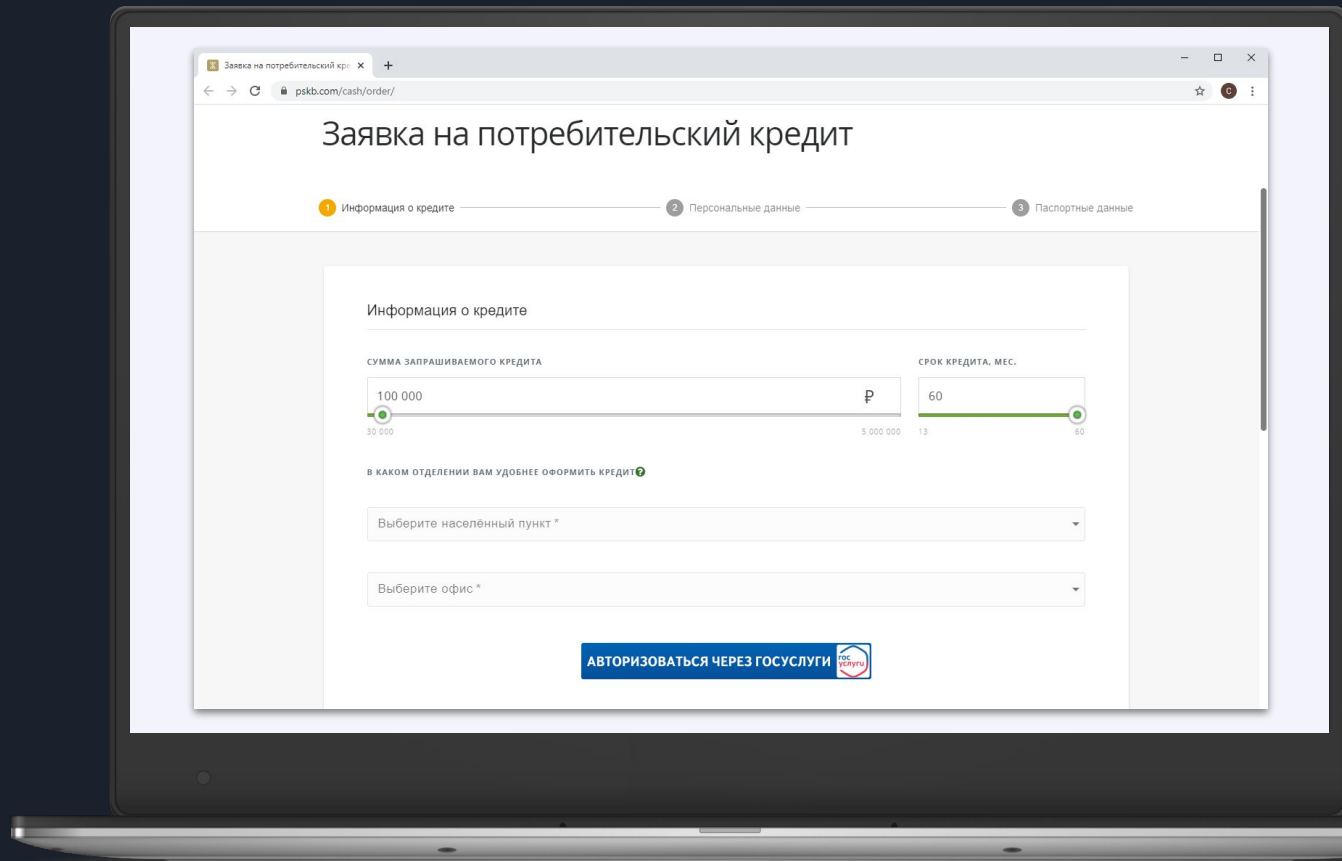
Заявка на потребительский кре ×
+
pskb.com/cash/order/

Заявка на потребительский кредит

1 Информация о кредите
2 Персональные данные
3 Паспортные данные

Информация о кредите

СУММА ЗАПРАШИВАЕМОГО КРЕДИТА

100 000 ₽

30 000
5 000 000

СРОК КРЕДИТА, МЕС.

60

13
60

В КАКОМ ОТДЕЛЕНИИ ВАМ УДОБНЕЕ ОФОРМИТЬ КРЕДИТ?

Выберите населённый пункт *

Выберите офис *

АВТОРИЗОВАТЬСЯ ЧЕРЕЗ ГОСУСЛУГИ гос услуги